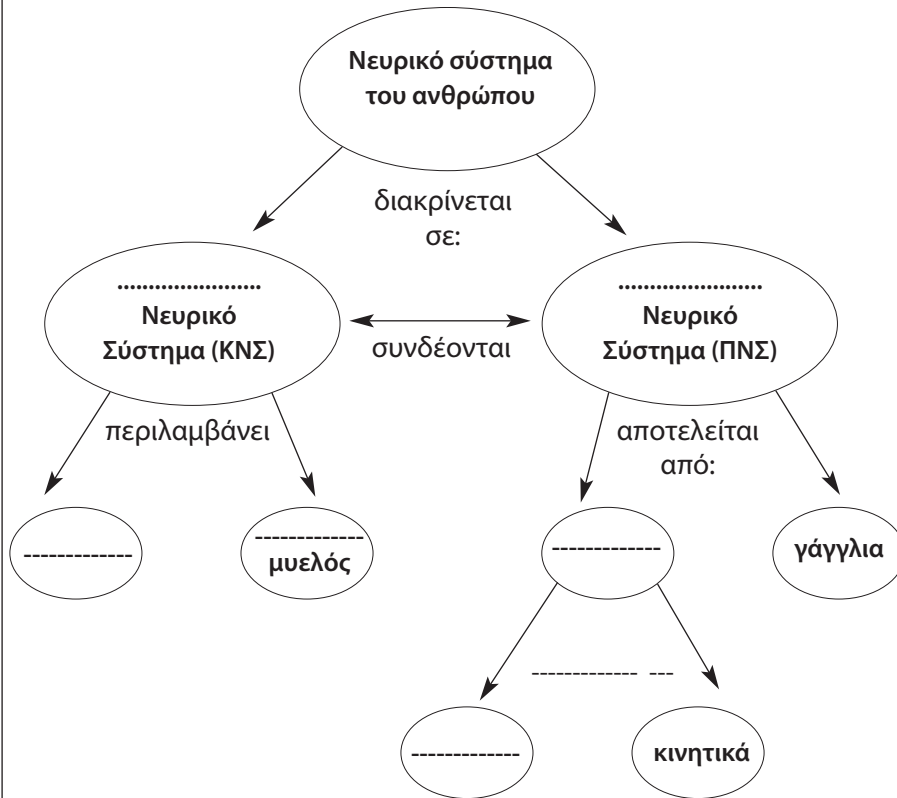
Νευρικό σύστημα του ανθρώπου

διακρίνεται σε:

....................
Νευρικό Σύστημα (ΚΝΣ)

συνδέονται

....................
Νευρικό Σύστημα (ΠΝΣ)

περιλαμβάνει

αποτελείται από:

------------

------------
μυελός

------------

γάγγλια

------------ ---

------------

κινητικά